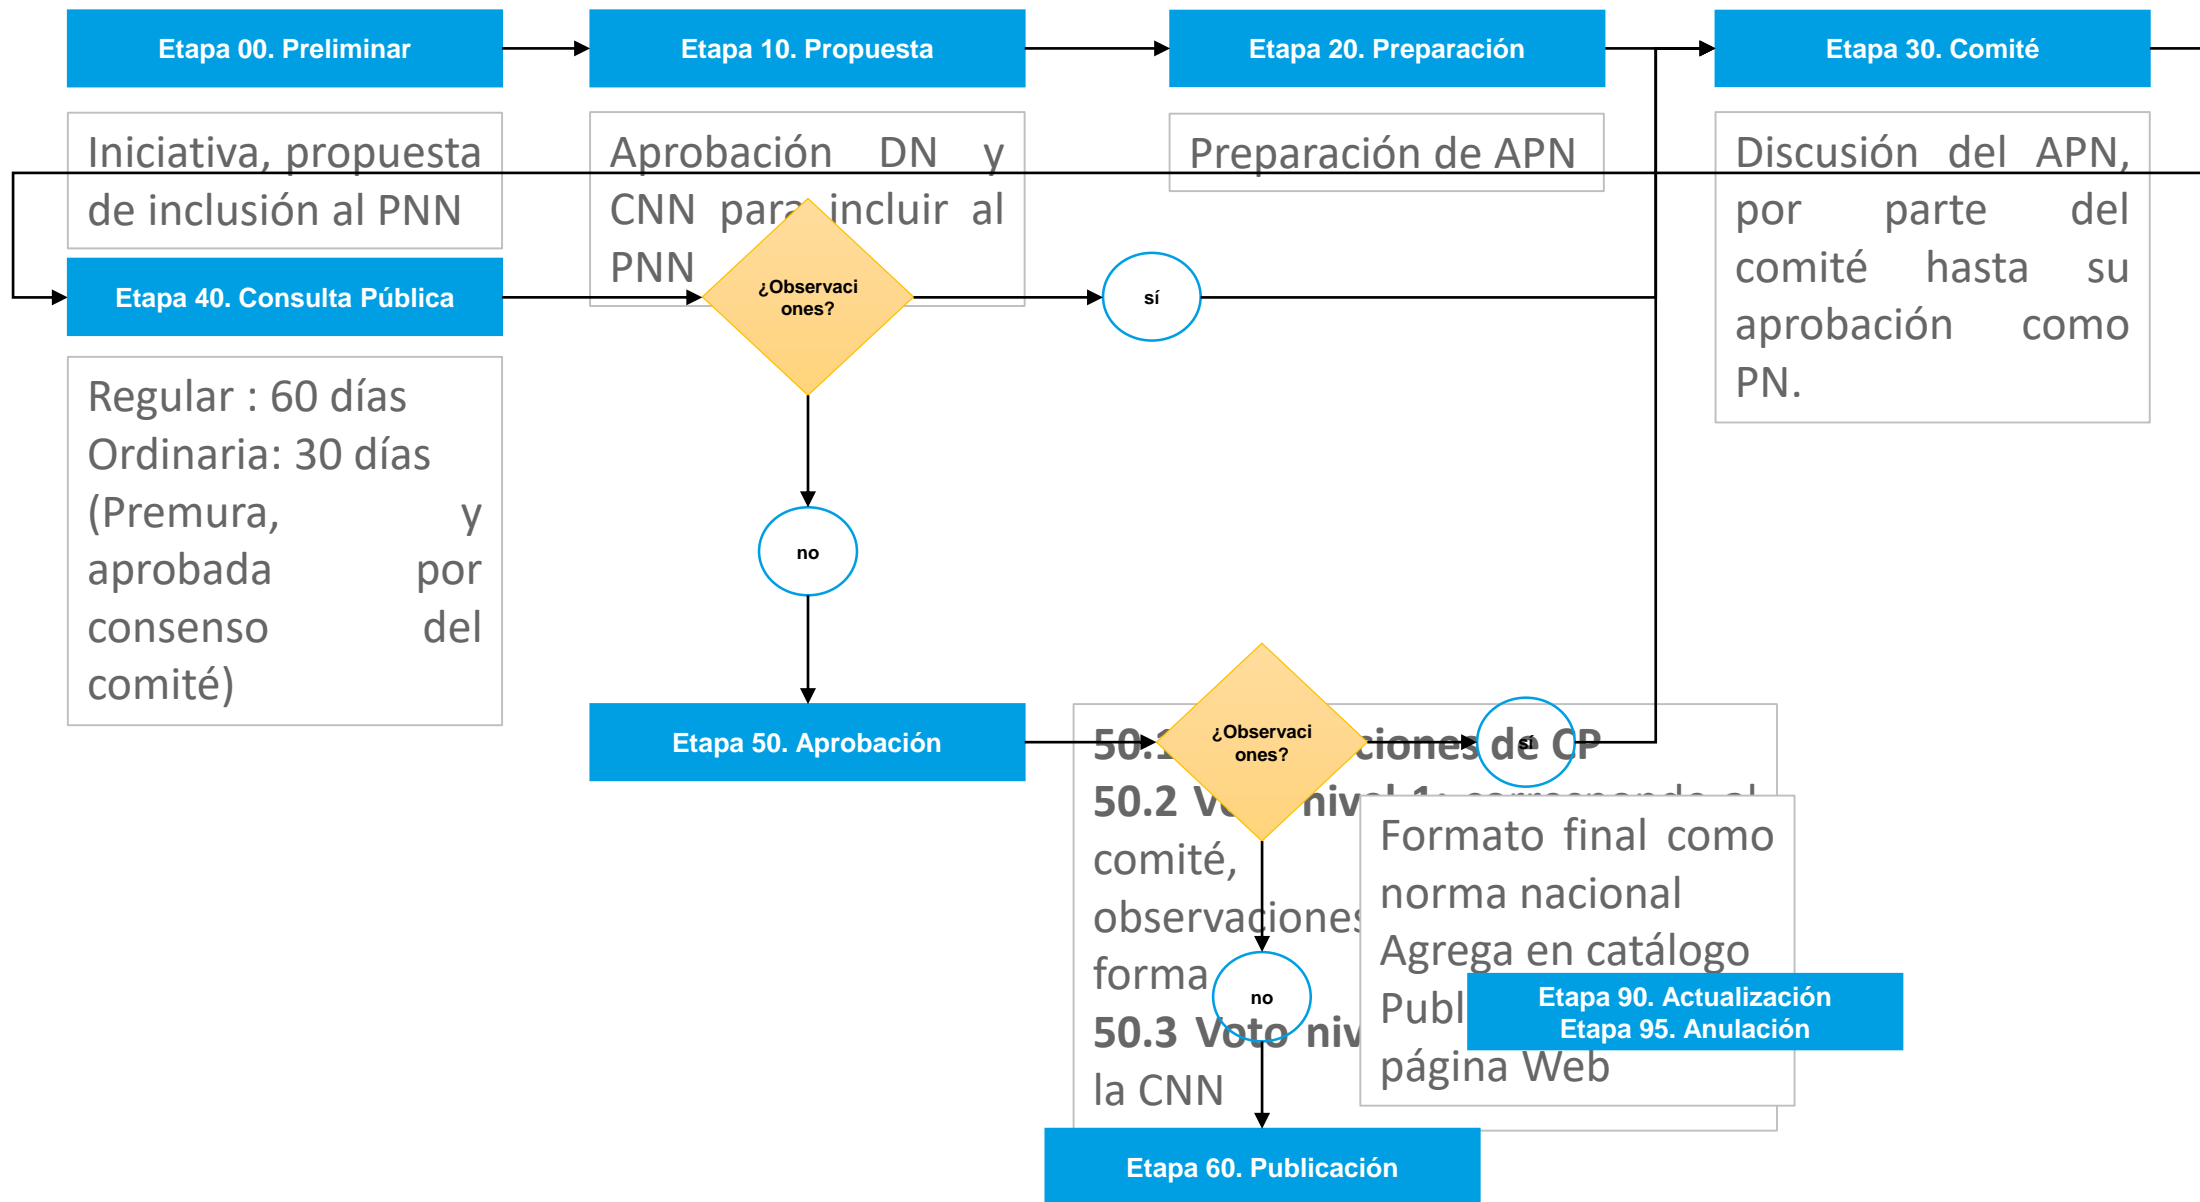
Etapa 00. Preliminar

Etapa 10. Propuesta

Etapa 20. Preparación

Etapa 30. Comité

Iniciativa, propuesta de inclusión al PNN

Aprobación DN y CNN para incluir al PNN

Preparación de APN

Discusión del APN, por parte del comité hasta su aprobación como PN.

Etapa 40. Consulta Pública

¿Observaciones?

sí

Regular : 60 días
Ordinaria: 30 días
(Premura, y aprobada por consenso del comité)

no

Etapa 50. Aprobación

50.1 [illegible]ciones de CP
50.2 V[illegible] nivel 1: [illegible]
comité, observaciones forma
50.3 Voto niv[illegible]
la CNN

¿Observaciones?

sí

Formato final como norma nacional
Agrega en catálogo
Publ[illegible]
página Web

no

Etapa 90. Actualización
Etapa 95. Anulación

Etapa 60. Publicación